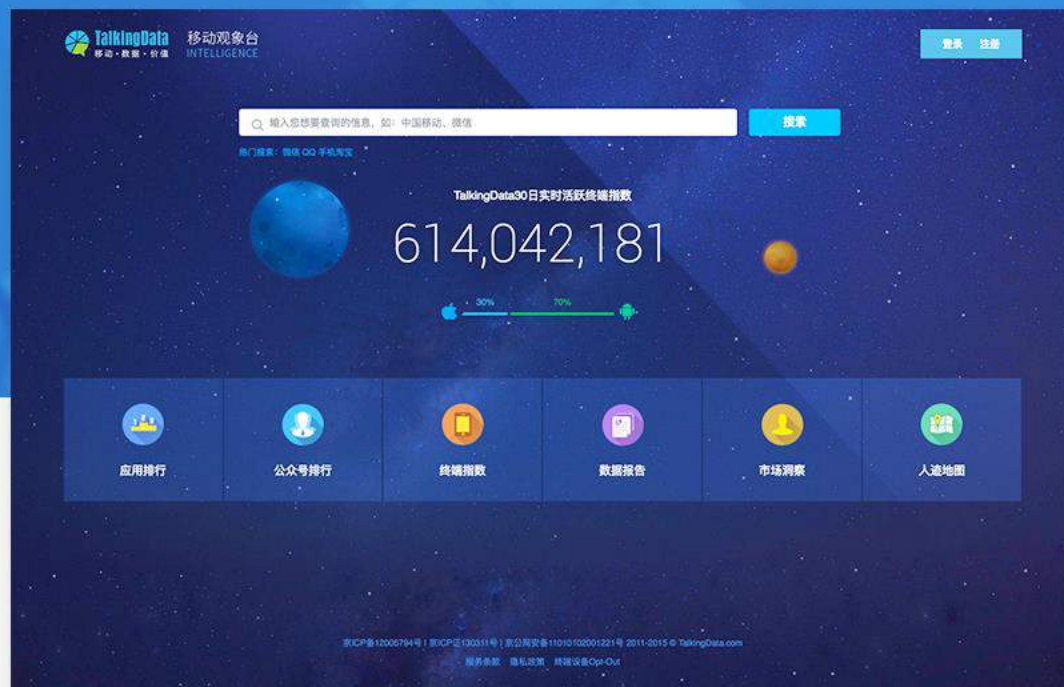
TalkingData 移动·数据·价值

移动观象台 INTELLIGENCE

登录 注册

输入您想要查询的信息，如：中国移动、微信

搜索

热门搜索：微信 QQ 手机淘宝

TalkingData30日实时活跃终端指数

614,042,181

30%

70%

应用排行

公众号排行

终端指数

数据报告

市场洞察

人迹地图

京ICP备12005794号 | 京ICP证130311号 | 京公网安备11010102001221号 2011-2015 © TalkingData.com

服务条款 隐私政策 终端设备Opt-Out